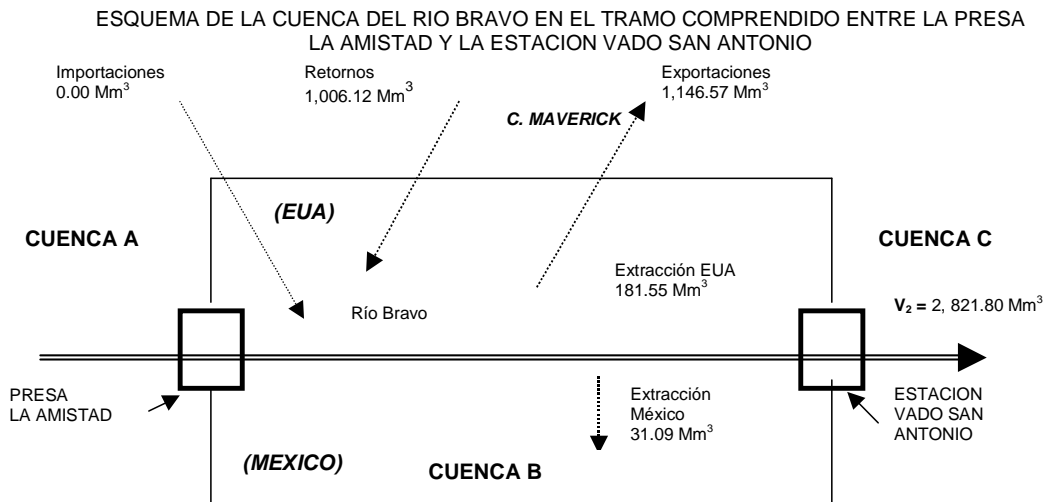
ESQUEMA DE LA CUENCA DEL RIO BRAVO EN EL TRAMO COMPRENDIDO ENTRE LA PRESA LA AMISTAD Y LA ESTACION VADO SAN ANTONIO

Importaciones
0.00 Mm$^3$

Retornos
1,006.12 Mm$^3$

Exportaciones
1,146.57 Mm$^3$

C. MAVERICK

(EUA)

CUENCA A

CUENCA C

Extracción EUA
181.55 Mm$^3$

Río Bravo

$V_2$ = 2, 821.80 Mm$^3$

PRESA
LA AMISTAD

Extracción
México
31.09 Mm$^3$

ESTACION
VADO SAN
ANTONIO

(MEXICO)

CUENCA B